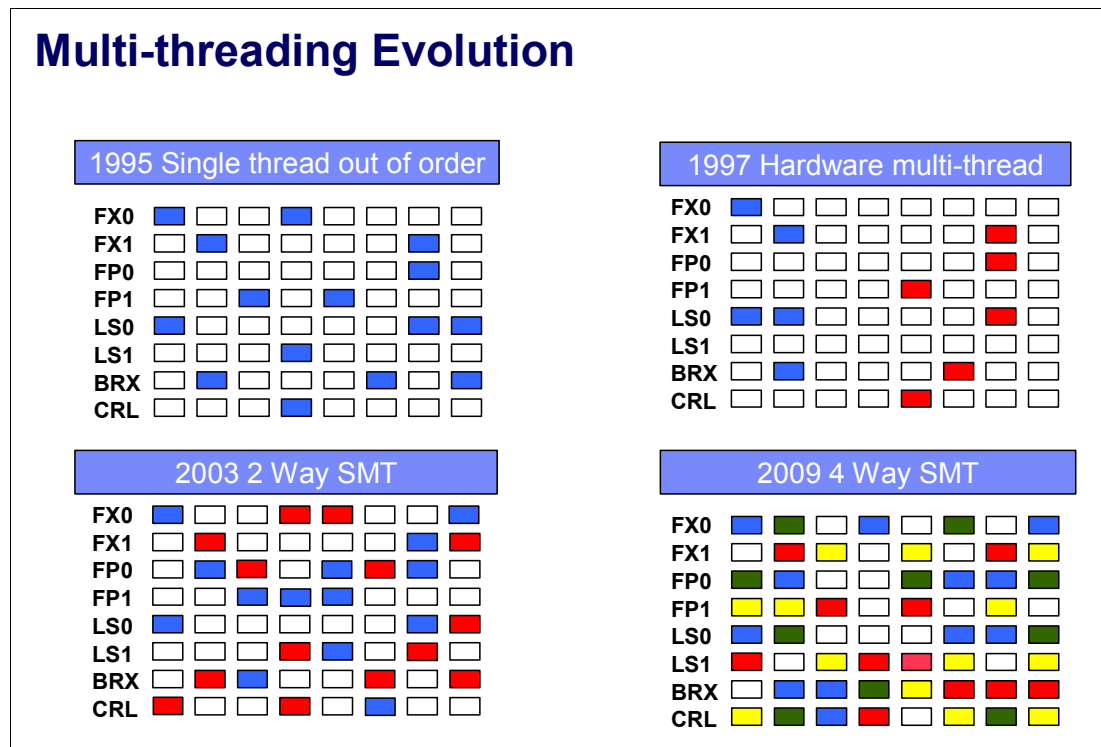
Multi-threading Evolution

1995 Single thread out of order

FX0
FX1
FP0
FP1
LS0
LS1
BRX
CRL

1997 Hardware multi-thread

FX0
FX1
FP0
FP1
LS0
LS1
BRX
CRL

2003 2 Way SMT

FX0
FX1
FP0
FP1
LS0
LS1
BRX
CRL

2009 4 Way SMT

FX0
FX1
FP0
FP1
LS0
LS1
BRX
CRL